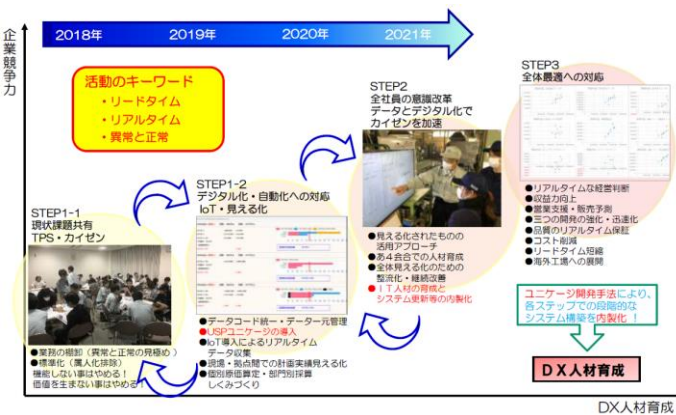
企業競争力

2018年 2019年 2020年 2021年

活動のキーワード
・リードタイム
・リアルタイム
・異常と正常

STEP1-1
現状課題共有
TPS・カイゼン

●業務の棚卸（異常と正常の見極め）
●標準化（属人化排除）
機能しない事はやめる！
価値を生まない事はやめる！

STEP1-2
デジタル化・自動化への対応
IoT・見える化

●データコード統一・データ一元管理
●USPユニケージの導入
●IoT導入によるリアルタイムデータ収集
●現場・拠点間での計画実績見える化
●個別原価算定・部門別採算しくみづくり

STEP2
全社員の意識改革
データとデジタル化で
カイゼンを加速

●見える化されたものの活用アプローチ
●あ4合(?)での人材育成
●全体見える化のための整流化・継続改善
●IT人材の育成とシステム更新等の内製化

STEP3
全体最適への対応

●リアルタイムな経営判断
●収益力向上
●営業支援・販売予測
●三つの開発の強化・迅速化
●品質のリアルタイム保証
●コスト削減
●リードタイム短縮
●海外工場への展開

ユニケージ開発手法により、各ステップでの段階的なシステム構築を内製化！

DX人材育成

DX人材育成